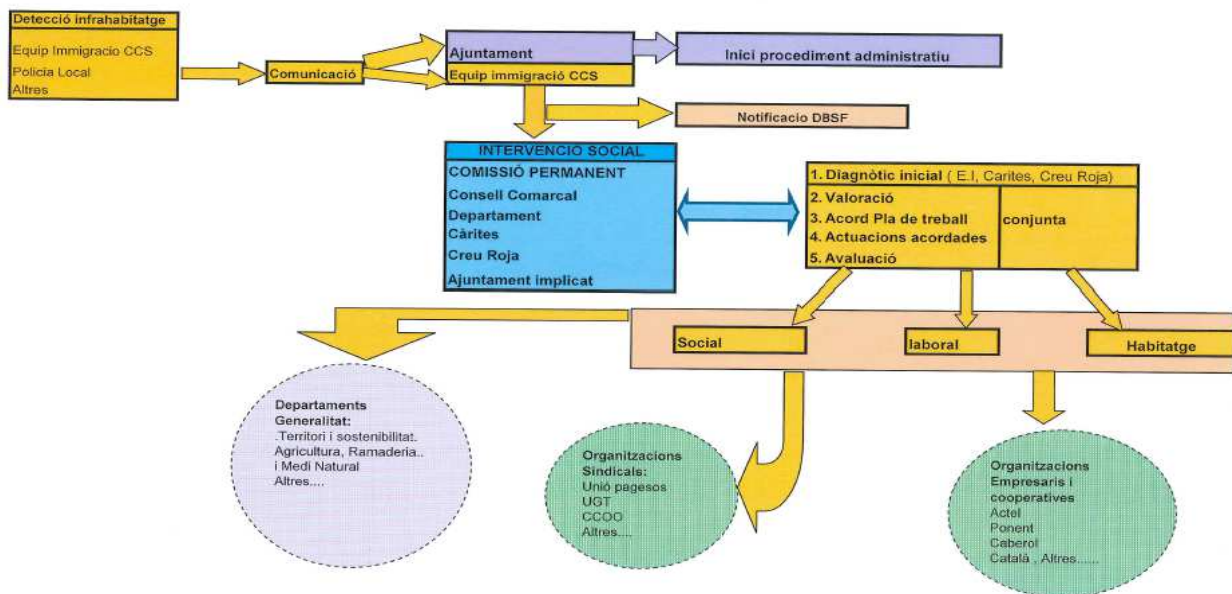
Detecció infrahabitatge

Equip Immigracio CCS
Policia Local
Altres

Comunicació

Ajuntament

Equip immigració CCS

Inici procediment administratiu

Notificacio DBSF

INTERVENCIO SOCIAL
COMISSIÓ PERMANENT
Consell Comarcal
Departament
Càrites
Creu Roja
Ajuntament implicat

1. Diagnòtic inicial ( E.I, Carites, Creu Roja)
2. Valoració
3. Acord Pla de treball
4. Actuacions acordades
5. Avaluació

conjunta

Social

laboral

Habitatge

Departaments Generalitat:
.Territori i sostenibilitat.
Agricultura, Ramaderia..
i Medi Natural
Altres....

Organitzacions Sindicals:
Unió pagesos
UGT
CCOO
Altres....

Organitzacions Empresaris i cooperatives
Actel
Ponent
Caberol
Català , Altres.....